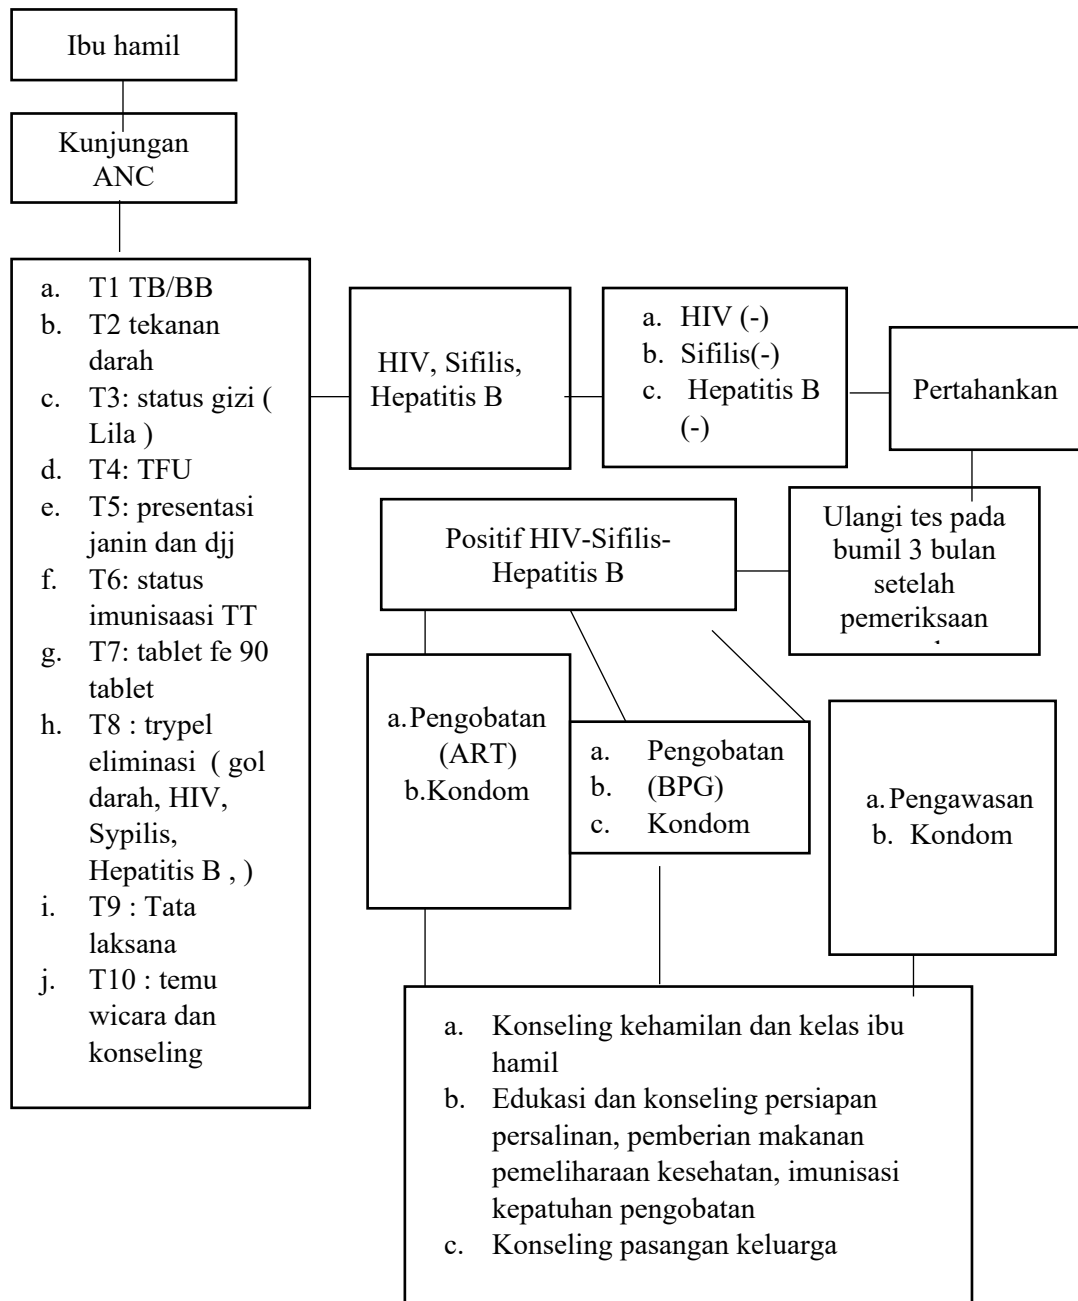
Ibu hamil

Kunjungan ANC

a. T1 TB/BB
b. T2 tekanan darah
c. T3: status gizi ( Lila )
d. T4: TFU
e. T5: presentasi janin dan djj
f. T6: status imunisaasi TT
g. T7: tablet fe 90 tablet
h. T8 : trypel eliminasi ( gol darah, HIV, Sypilis, Hepatitis B , )
i. T9 : Tata laksana
j. T10 : temu wicara dan konseling

HIV, Sifilis, Hepatitis B

a. HIV (-)
b. Sifilis(-)
c. Hepatitis B (-)

Pertahankan

Ulangi tes pada bumil 3 bulan setelah pemeriksaan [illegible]

Positif HIV-Sifilis-Hepatitis B

a.Pengobatan (ART)
b.Kondom

a. Pengobatan
b. (BPG)
c. Kondom

a.Pengawasan
b. Kondom

a. Konseling kehamilan dan kelas ibu hamil
b. Edukasi dan konseling persiapan persalinan, pemberian makanan pemeliharaan kesehatan, imunisasi kepatuhan pengobatan
c. Konseling pasangan keluarga